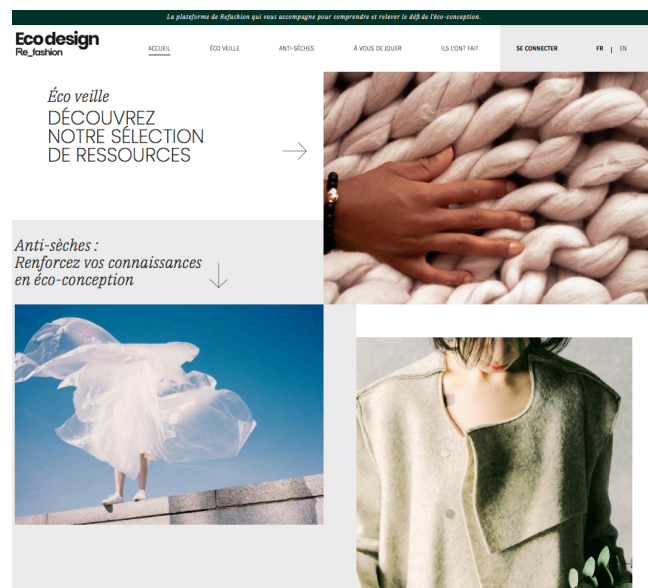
La plateforme de Refashion qui vous accompagne pour comprendre et relever le défi de l'éco-conception.

Ecodesign
Re_fashion

ACCUEIL | ÉCO VEILLE | ANTI-SÈCHES | À VOUS DE JOUER | ILS L'ONT FAIT | SE CONNECTER | FR | EN

Éco veille
DÉCOUVREZ NOTRE SÉLECTION DE RESSOURCES

Anti-sèches :
Renforcez vos connaissances en éco-conception